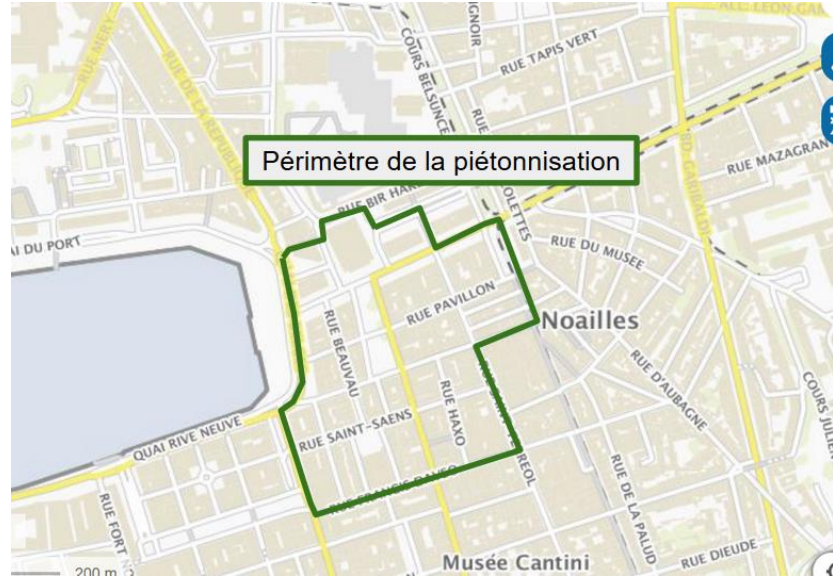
ALL. LEON GA
RUE MERY
RUE DE LA RÉPUBLIQUE
COURS BELSUNCE
IGNOIR
RUE TAPIS VERT
RUE
Périmètre de la piétonnisation
RUE MAZAGRAN
BD. GARIBALDI
RUE BIR HAK
OLETTES
AI DU PORT
RUE DU MUSEE
RUE PAVILLON
Noailles
RUE BEAUVAU
RUE D'AUBAGNE
COURS JULIEN
RUE HAXO
QUAI RIVE NEUVE
RUE SAINT-SAENS
REOL
RUE FRANCIS DAVSO
RUE FORT
RUE DE LA PALUD
RUE DIEUDE
Musée Cantini
200 m